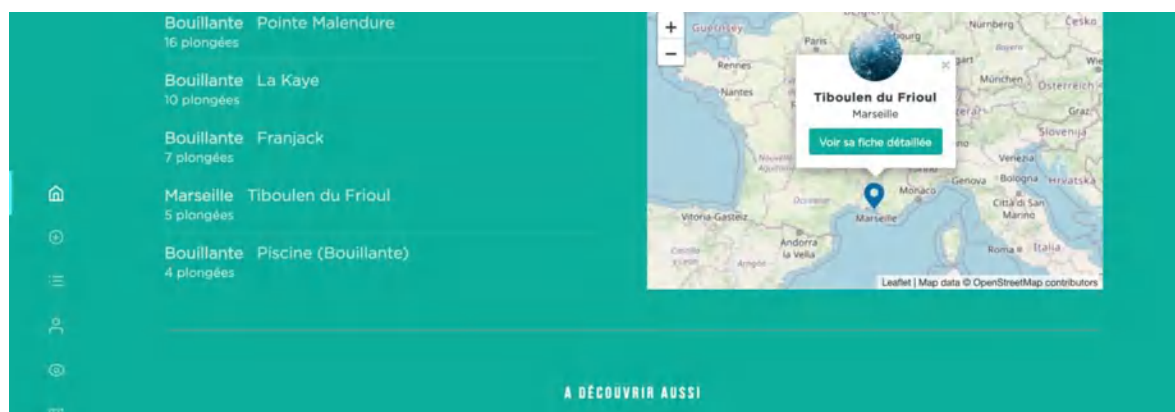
Bouillante Pointe Malendure
16 plongées

Bouillante La Kaye
10 plongées

Bouillante Franjack
7 plongées

Marseille Tiboulen du Frioul
5 plongées

Bouillante Piscine (Bouillante)
4 plongées

+
−
Guernsey
Paris
Nürnberg
Česko
Rennes
Nantes
München
Österreich
Graz
Slovenija
Venezia
Genova
Bologna
Hrvatska
Monaco
Città di San Marino
Vitoria-Gasteiz
Andorra la Vella
Marseille
Roma
Italia

×
Tiboulen du Frioul
Marseille
Voir sa fiche détaillée

Leaflet | Map data © OpenStreetMap contributors

A DÉCOUVRIR AUSSI